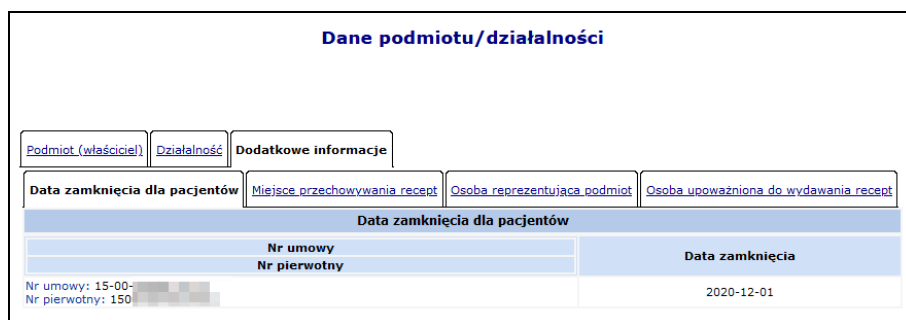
Dane podmiotu/działalności

Podmiot (właściciel) | Działalność | Dodatkowe informacje

Data zamknięcia dla pacjentów | Miejsce przechowywania recept | Osoba reprezentująca podmiot | Osoba upoważniona do wydawania recept

Data zamknięcia dla pacjentów

| Nr umowy<br>Nr pierwotny | Data zamknięcia |
|---|---|
| Nr umowy: 15-00-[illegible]<br>Nr pierwotny: 150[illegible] | 2020-12-01 |